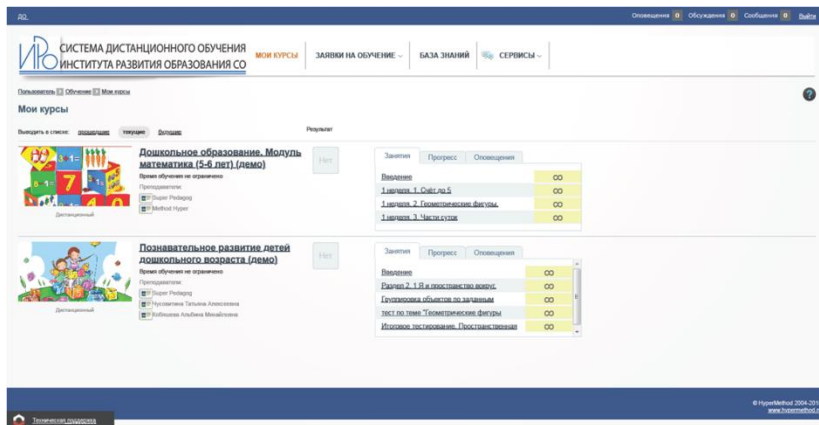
Я2

Оповещения 0 Обсуждения 0 Сообщения 0 Выйти

ИРО СИСТЕМА ДИСТАНЦИОННОГО ОБУЧЕНИЯ ИНСТИТУТА РАЗВИТИЯ ОБРАЗОВАНИЯ СО

МОИ КУРСЫ ЗАЯВКИ НА ОБУЧЕНИЕ БАЗА ЗНАНИЙ СЕРВИСЫ

Пользователь Обучение Мои курсы

Мои курсы

Выводить в списке: прошедшие текущие будущие

Результат

Дошкольное образование. Модуль математика (5-6 лет) (демо)

Время обучения не ограничено

Преподаватели:

Super Pedagog

Method Hyper

Дистанционный

Нет

Занятия Прогресс Оповещения

| | |
|---|---|
| Введение | ∞ |
| 1 неделя. 1. Счёт до 5 | ∞ |
| 1 неделя. 2. Геометрические фигуры. | ∞ |
| 1 неделя. 3. Части суток | ∞ |

Познавательное развитие детей дошкольного возраста (демо)

Время обучения не ограничено

Преподаватели:

Super Pedagog

Чусовитина Татьяна Алексеевна

Бобошина Альбина Михайловна

Дистанционный

Нет

Занятия Прогресс Оповещения

| | |
|---|---|
| Введение | ∞ |
| Раздел 2. 1 Я в пространстве вокруг | ∞ |
| Группировка объектов по заданным | ∞ |
| тест по теме "Геометрические фигуры | ∞ |
| Итоговое тестирование. Пространственная | ∞ |

© HyperMethod 2004-201
www.hypermethod.r

Техническая поддержка